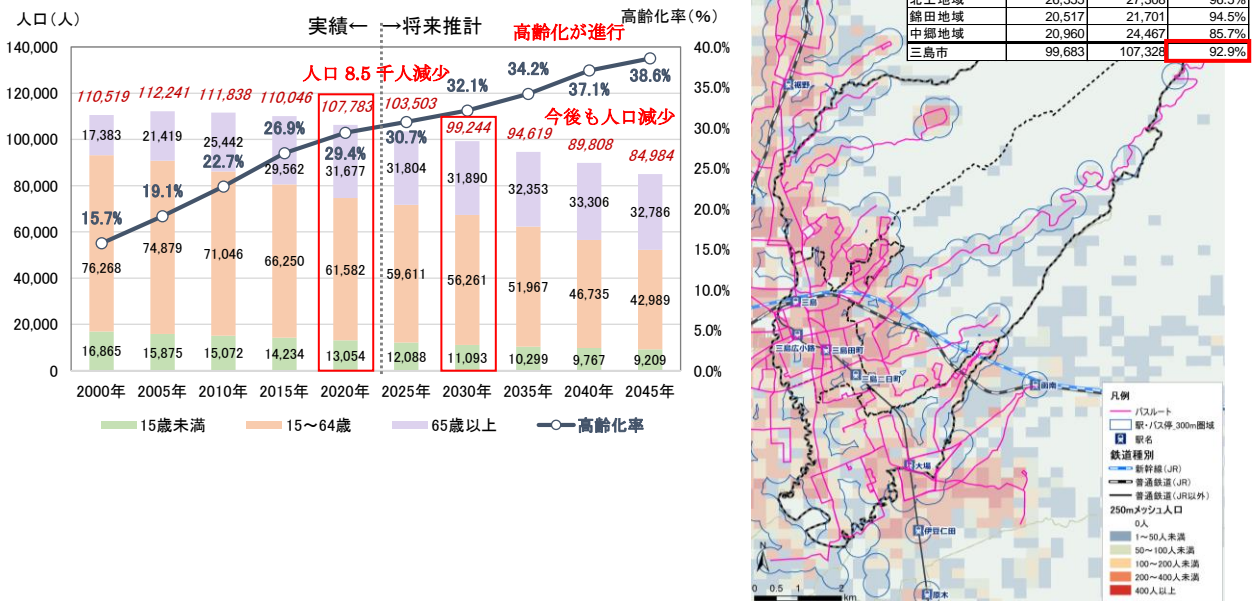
人口（人） 実績← →将来推計 高齢化率（%）

高齢化が進行

人口 8.5 千人減少

今後も人口減少

140,000
120,000
100,000
80,000
60,000
40,000
20,000
0

40.0%
35.0%
30.0%
25.0%
20.0%
15.0%
10.0%
5.0%
0.0%

| | 2000年 | 2005年 | 2010年 | 2015年 | 2020年 | 2025年 | 2030年 | 2035年 | 2040年 | 2045年 |
|---|---|---|---|---|---|---|---|---|---|---|
| 総数 | 110,519 | 112,241 | 111,838 | 110,046 | 107,783 | 103,503 | 99,244 | 94,619 | 89,808 | 84,984 |
| 65歳以上 | 17,383 | 21,419 | 25,442 | 29,562 | 31,677 | 31,804 | 31,890 | 32,353 | 33,306 | 32,786 |
| 15～64歳 | 76,268 | 74,879 | 71,046 | 66,250 | 61,582 | 59,611 | 56,261 | 51,967 | 46,735 | 42,989 |
| 15歳未満 | 16,865 | 15,875 | 15,072 | 14,234 | 13,054 | 12,088 | 11,093 | 10,299 | 9,767 | 9,209 |
| 高齢化率 | 15.7% | 19.1% | 22.7% | 26.9% | 29.4% | 30.7% | 32.1% | 34.2% | 37.1% | 38.6% |

15歳未満 15～64歳 65歳以上 高齢化率

| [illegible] | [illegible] | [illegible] | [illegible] |
|---|---|---|---|
| 錦田地域 | 20,517 | 21,701 | 94.5% |
| 中郷地域 | 20,960 | 24,467 | 85.7% |
| 三島市 | 99,683 | 107,328 | 92.9% |

裾野
三島
三島広小路
三島田町
三島二日町
函南
大場
伊豆仁田
原木

凡例
バスルート
駅・バス停_300m圏域
駅名
鉄道種別
新幹線（JR）
普通鉄道（JR）
普通鉄道（JR以外）
250mメッシュ人口
0人
1～50人未満
50～100人未満
100～200人未満
200～400人未満
400人以上

N
0 0.5 1 2 km